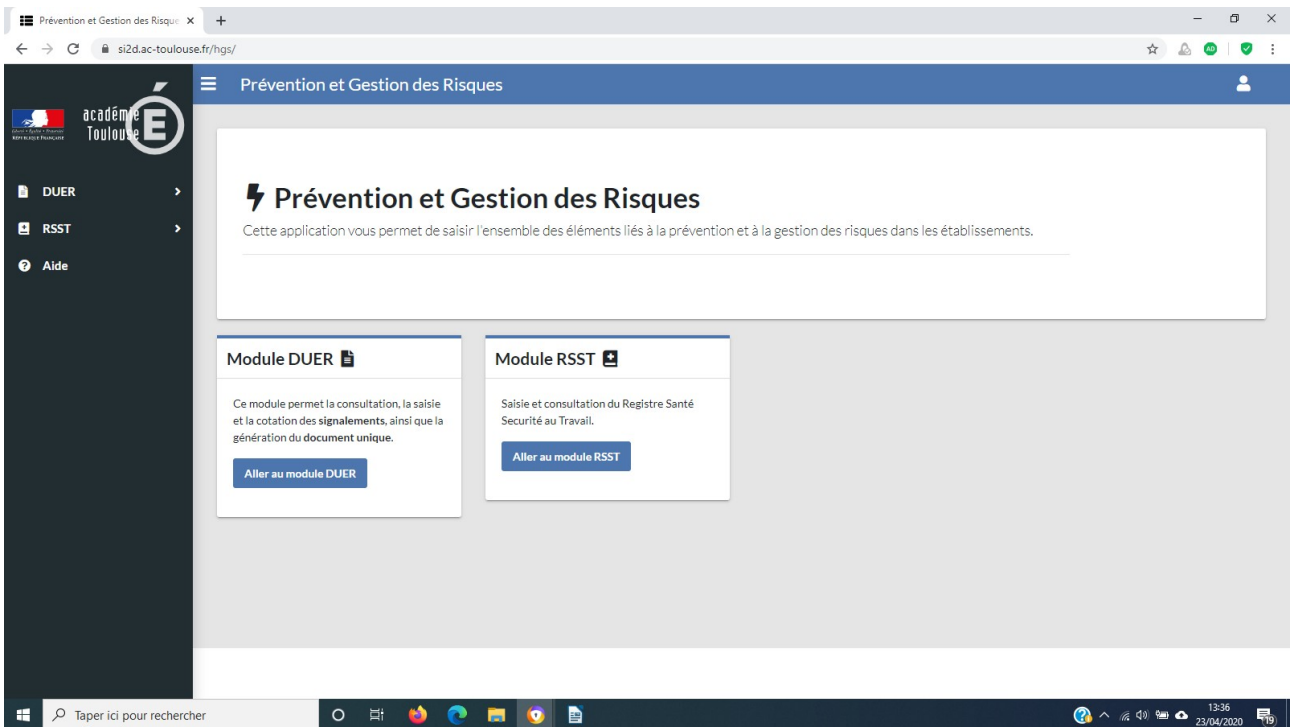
Prévention et Gestion des Risque ×
+

si2d.ac-toulouse.fr/hgs/

AD

académie
Toulouse

RÉPUBLIQUE FRANÇAISE

Prévention et Gestion des Risques

DUER
RSST
Aide

Prévention et Gestion des Risques
Cette application vous permet de saisir l'ensemble des éléments liés à la prévention et à la gestion des risques dans les établissements.

Module DUER

Ce module permet la consultation, la saisie et la cotation des signalements, ainsi que la génération du document unique.

Aller au module DUER

Module RSST

Saisie et consultation du Registre Santé Securité au Travail.

Aller au module RSST

Taper ici pour rechercher

13:36
23/04/2020

19